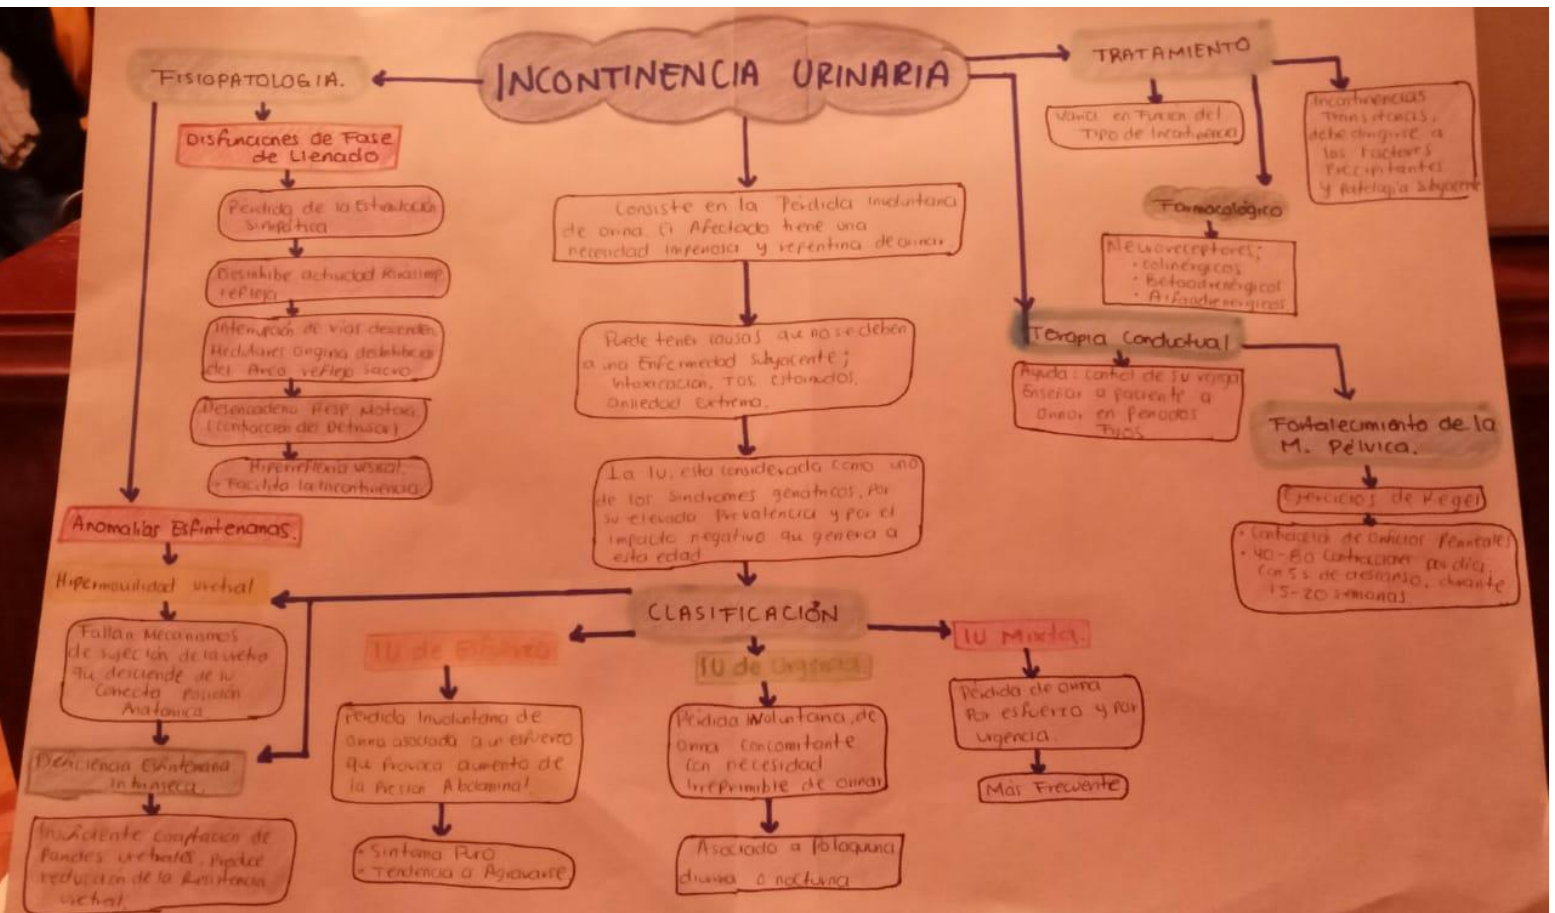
INCONTINENCIA URINARIA

FISIOPATOLOGIA.

Disfunciones de Fase de Llenado

Perdida de la Estimulación Simpática

Desinhibe actividad Parasimp. reflejo

Interrupción de vías descenden. Medulares origina desinhibición del Arco reflejo sacro

Desencadena Resp. Motora (contracción del Detrusor)

Hiperreflexia vesical. Facilita la incontinencia

Anomalias Esfinterianas.

Hipermovilidad uretral

Fallan Mecanismos de sujeción de la uretra que desciende de su Correcta posición Anatomica

Deficiencia Esfinteriana Intrinseca.

Insuficiente coaptación de Paredes uretrales. Produce reducción de la Resistencia uretral.

Consiste en la Perdida involuntaria de orina. El Afectado tiene una necesidad imperiosa y repentina de orinar.

Puede tener causas que no se deben a una Enfermedad subyacente; Intoxicación, Tos, estornudos, ansiedad extrema.

La IU, esta considerada como uno de los Sindromes geriatricos, por su elevada Prevalencia y por el impacto negativo que genera a esta edad.

CLASIFICACIÓN

IU de Esfuerzo

Perdida Involuntaria de orina asociada a un esfuerzo que Provoca aumento de la Presión Abdominal

· Sintoma Puro
· Tendencia a Agravarse

IU de Urgencia

Perdida Voluntaria de orina concomitante con necesidad irreprimible de orinar

Asociado a Polaquiuria diurna o nocturna

IU Mixta

Perdida de orina por esfuerzo y por urgencia.

Más Frecuente

TRATAMIENTO

Varia en Función del Tipo de Incontinencia

Incontinencias Transitorias, debe dirigirse a los Factores Precipitantes y Patología subyacente

Farmacológico

Neuroreceptores;
· colinérgicos
· Betaadrenérgicos
· Alfaadrenérgicos

Terapia Conductual

Ayuda: control de su vejiga Enseñar a paciente a Orinar en Periodos Fijos

Fortalecimiento de la M. Pélvica.

Ejercicios de Kegel

· Contracción de Orificios Perineales
· 40-80 Contracciones por día Con 5 s. de descanso, durante 15-20 semanas